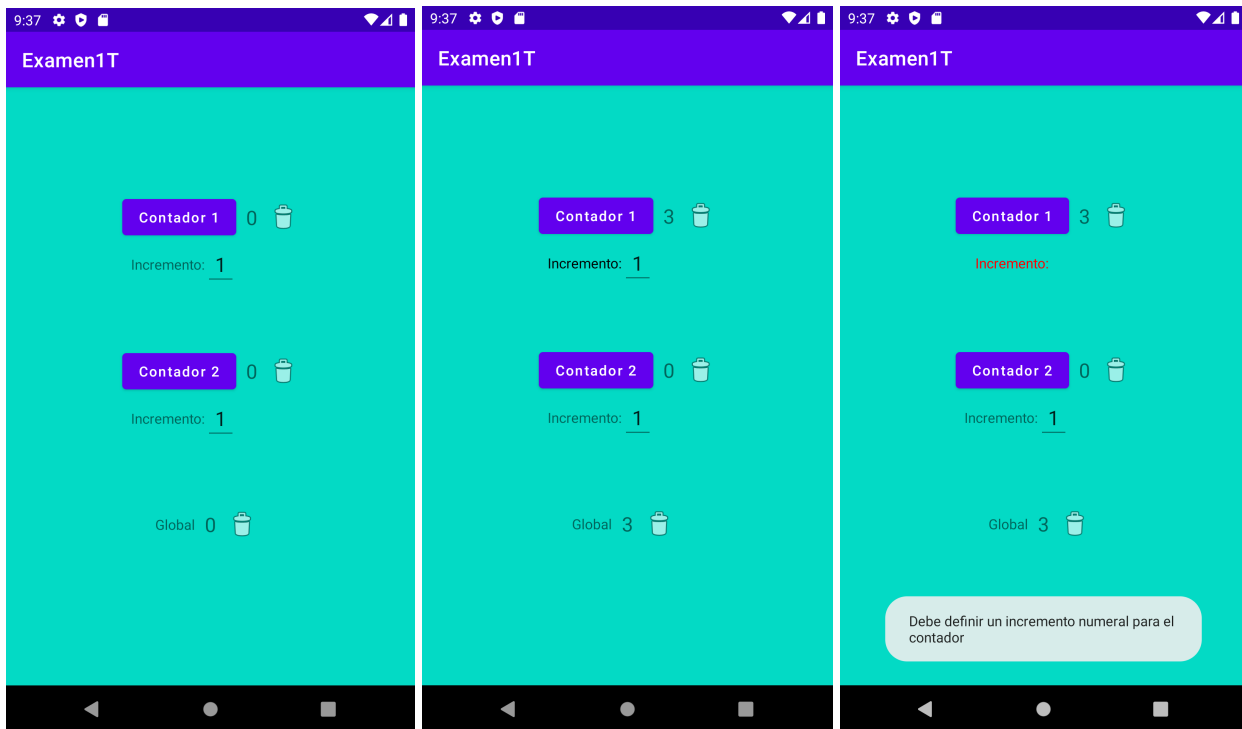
9:37

Examen1T

Contador 1 0

Incremento: 1

Contador 2 0

Incremento: 1

Global 0

9:37

Examen1T

Contador 1 3

Incremento: 1

Contador 2 0

Incremento: 1

Global 3

9:37

Examen1T

Contador 1 3

Incremento:

Contador 2 0

Incremento: 1

Global 3

Debe definir un incremento numeral para el contador